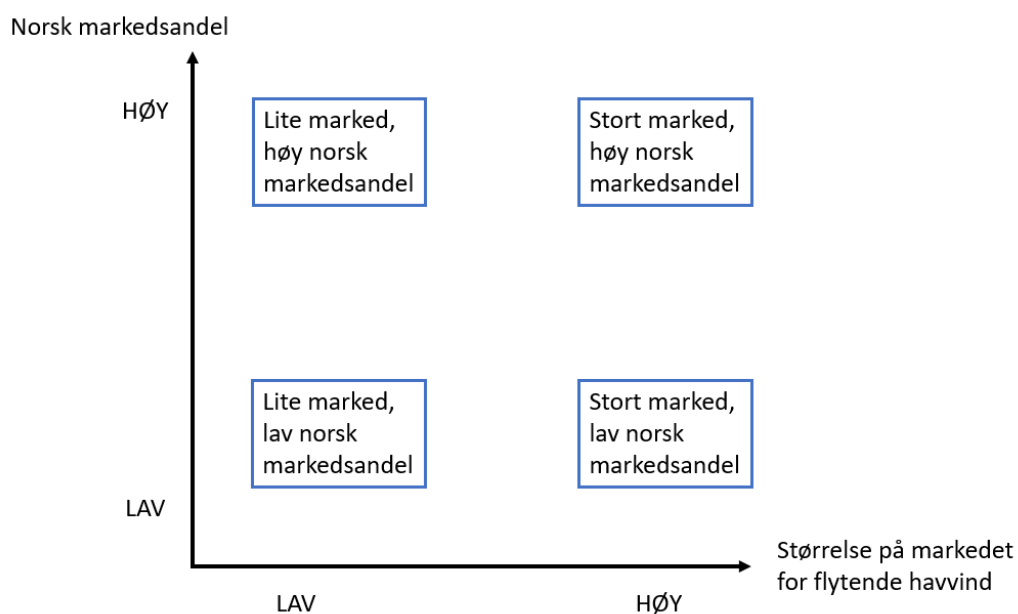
Norsk markedsandel

HØY

Lite marked, høy norsk markedsandel

Stort marked, høy norsk markedsandel

Lite marked, lav norsk markedsandel

Stort marked, lav norsk markedsandel

LAV

Størrelse på markedet for flytende havvind

LAV

HØY